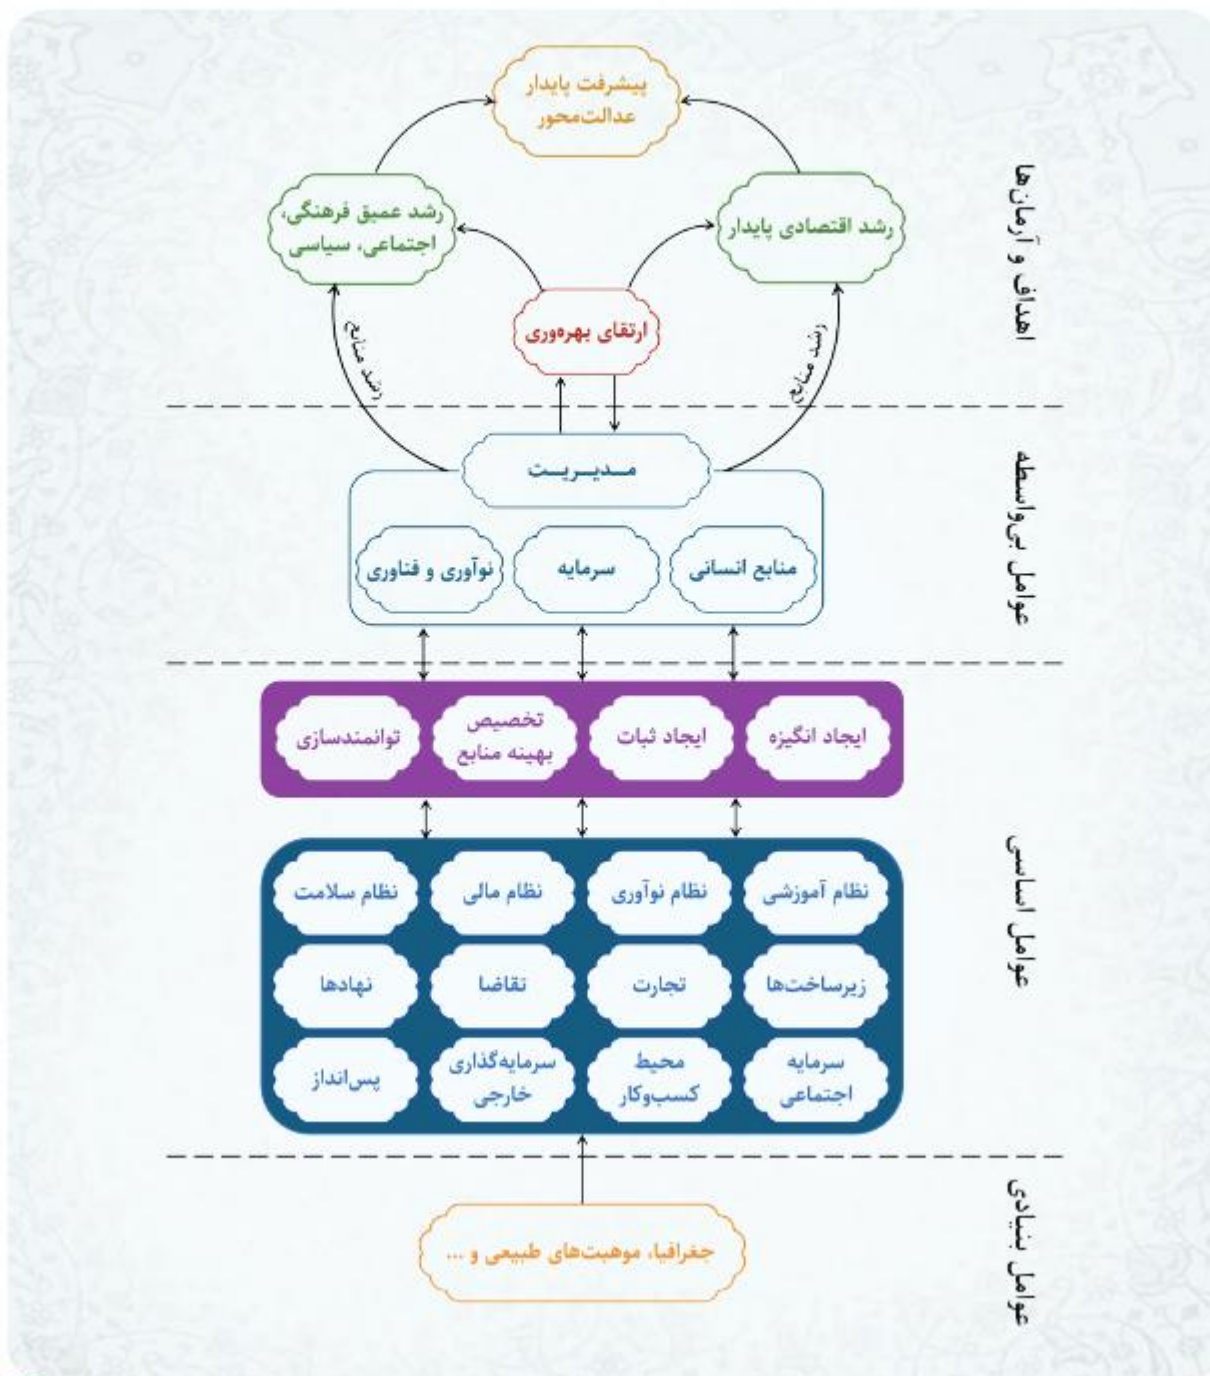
اهداف و آرمان‌ها

پیشرفت پایدار عدالت‌محور

رشد عمیق فرهنگی، اجتماعی، سیاسی

رشد اقتصادی پایدار

ارتقای بهره‌وری

(رشد منابع)

(رشد منابع)

عوامل بی‌واسطه

مـدیـریـت

منابع انسانی

سرمایه

نوآوری و فناوری

ایجاد انگیزه

ایجاد ثبات

تخصیص بهینه منابع

توانمندسازی

عوامل اساسی

نظام آموزشی

نظام نوآوری

نظام مالی

نظام سلامت

زیرساخت‌ها

تجارت

تقاضا

نهادها

سرمایه اجتماعی

محیط کسب‌وکار

سرمایه‌گذاری خارجی

پس‌انداز

عوامل بنیادی

جغرافیا، موهبت‌های طبیعی و ...